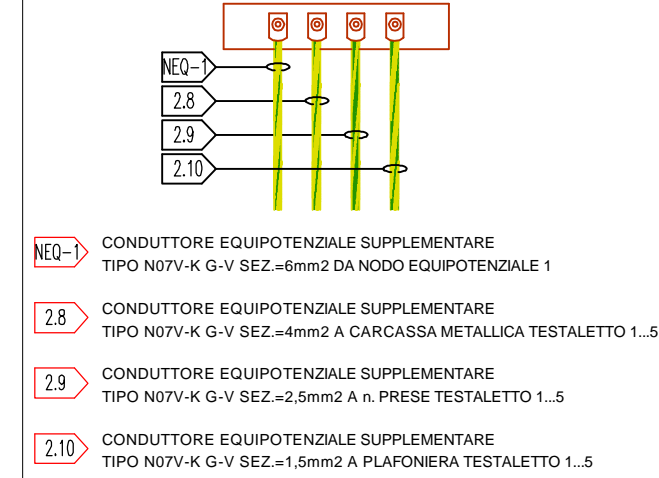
NEQ-1
2.8
2.9
2.10

NEQ-1
CONDUTTORE EQUIPOTENZIALE SUPPLEMENTARE
TIPO N07V-K G-V SEZ.=6mm2 DA NODO EQUIPOTENZIALE 1

2.8
CONDUTTORE EQUIPOTENZIALE SUPPLEMENTARE
TIPO N07V-K G-V SEZ.=4mm2 A CARCASSA METALLICA TESTALETTO 1...5

2.9
CONDUTTORE EQUIPOTENZIALE SUPPLEMENTARE
TIPO N07V-K G-V SEZ.=2,5mm2 A n. PRESE TESTALETTO 1...5

2.10
CONDUTTORE EQUIPOTENZIALE SUPPLEMENTARE
TIPO N07V-K G-V SEZ.=1,5mm2 A PLAFONIERA TESTALETTO 1...5